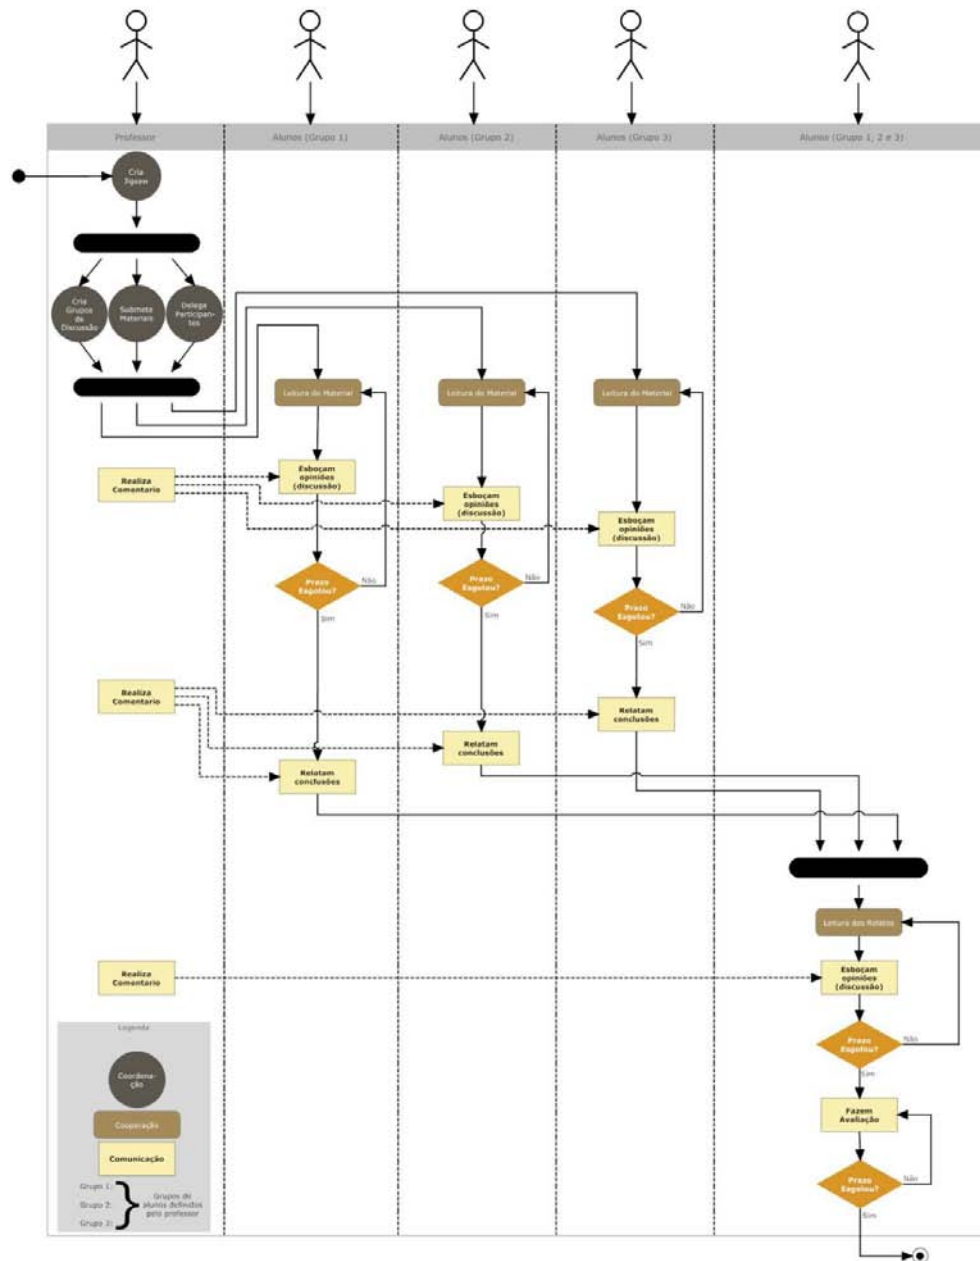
Professor

Alunos (Grupo 1)

Alunos (Grupo 2)

Alunos (Grupo 3)

Alunos (Grupo 1, 2 e 3)

Cria Jigsaw

Cria Grupos de Discussão

Submete Materiais

Delega Participantes

Leitura do Material

Leitura do Material

Leitura do Material

Realiza Comentario

Esboçam opiniões (discussão)

Esboçam opiniões (discussão)

Esboçam opiniões (discussão)

Prazo Esgotou?

Não

Sim

Prazo Esgotou?

Não

Sim

Prazo Esgotou?

Não

Sim

Realiza Comentario

Relatam conclusões

Relatam conclusões

Relatam conclusões

Leitura dos Relatos

Realiza Comentario

Esboçam opiniões (discussão)

Prazo Esgotou?

Não

Sim

Fazem Avaliação

Prazo Esgotou?

Não

Sim

Legenda

Coordenação

Cooperação

Comunicação

Grupo 1:
Grupo 2:
Grupo 3:

Grupos de alunos definidos pelo professor